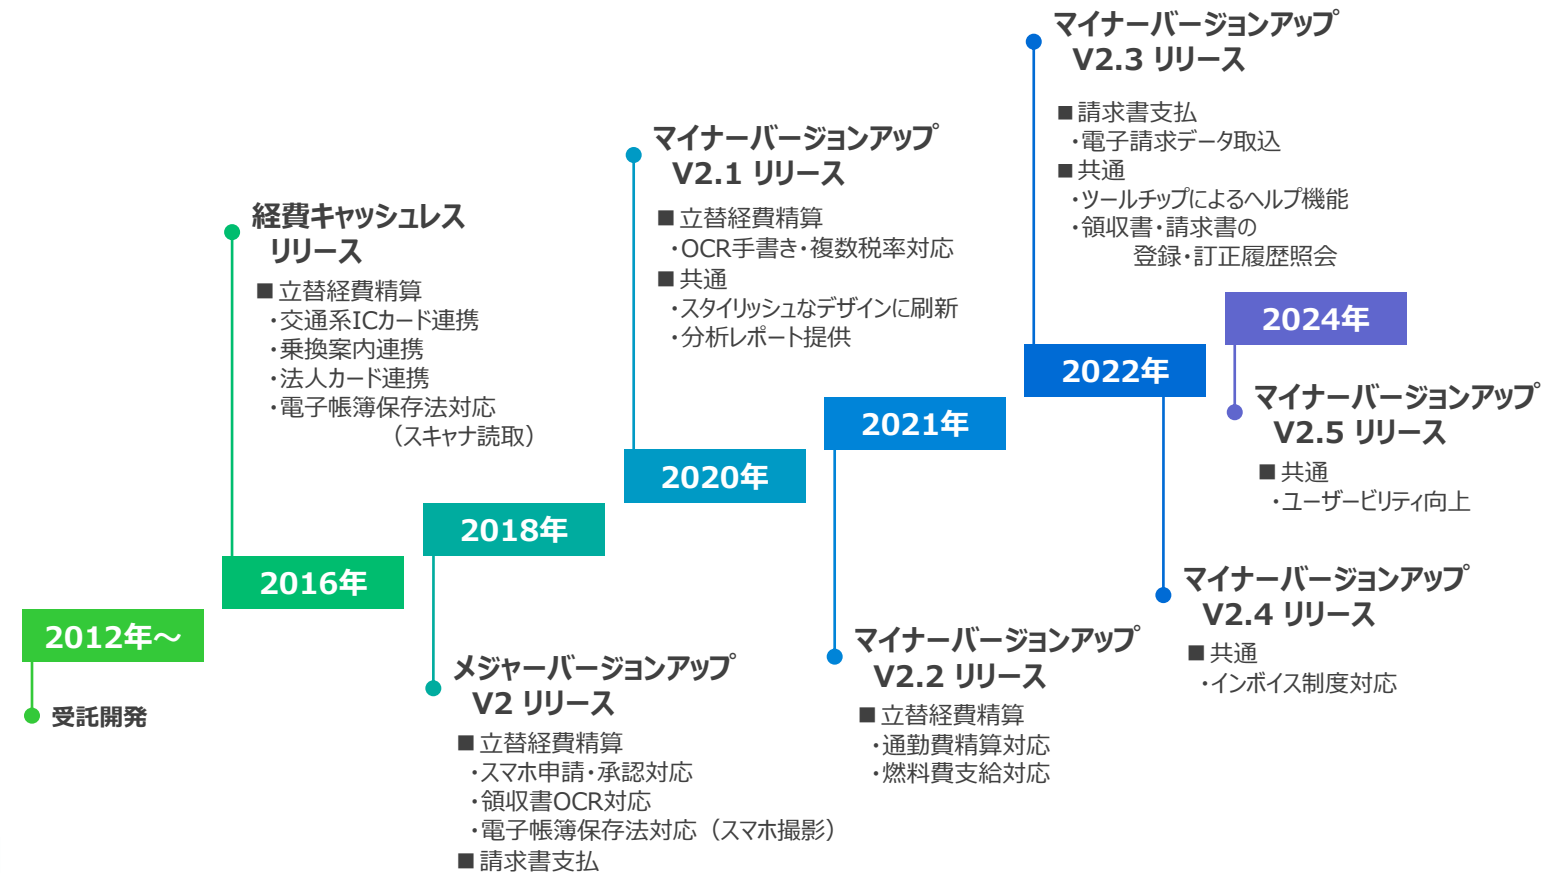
2012年～
受託開発

2016年
経費キャッシュレス
リリース
■立替経費精算
・交通系ICカード連携
・乗換案内連携
・法人カード連携
・電子帳簿保存法対応
（スキャナ読取）

2018年
メジャーバージョンアップ
V2 リリース
■立替経費精算
・スマホ申請・承認対応
・領収書OCR対応
・電子帳簿保存法対応（スマホ撮影）
■請求書支払

2020年
マイナーバージョンアップ
V2.1 リリース
■立替経費精算
・OCR手書き・複数税率対応
■共通
・スタイリッシュなデザインに刷新
・分析レポート提供

2021年
マイナーバージョンアップ
V2.2 リリース
■立替経費精算
・通勤費精算対応
・燃料費支給対応

2022年
マイナーバージョンアップ
V2.3 リリース
■請求書支払
・電子請求データ取込
■共通
・ツールチップによるヘルプ機能
・領収書・請求書の
登録・訂正履歴照会

マイナーバージョンアップ
V2.4 リリース
■共通
・インボイス制度対応

2024年
マイナーバージョンアップ
V2.5 リリース
■共通
・ユーザービリティ向上